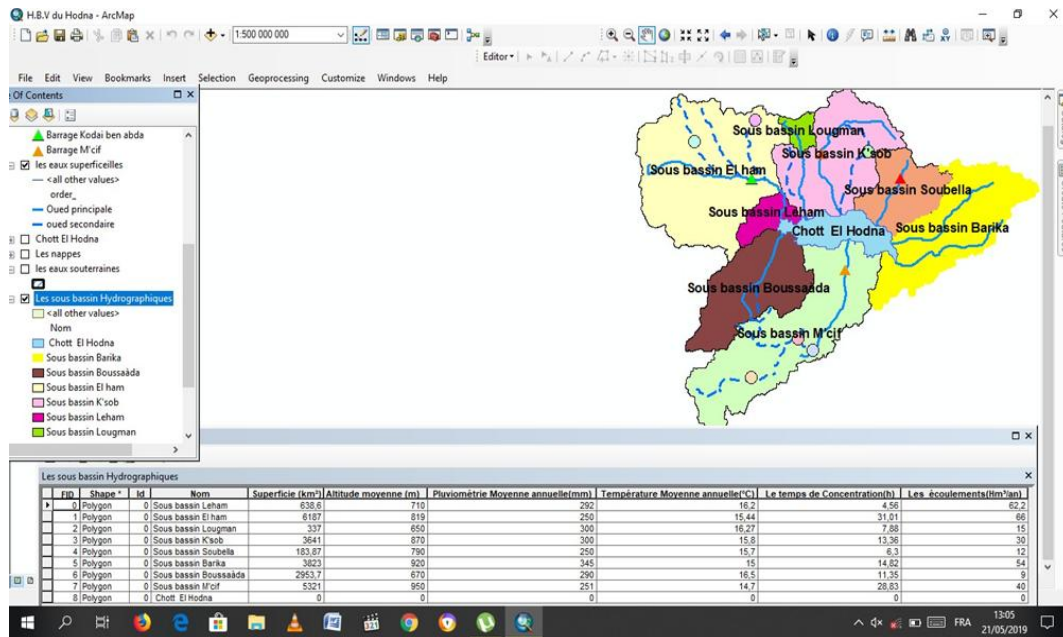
H.B.V du Hodna - ArcMap

1:500 000 000

Editor

File Edit View Bookmarks Insert Selection Geoprocessing Customize Windows Help

Of Contents

Barrage Kodai ben abda
Barrage M'cif
les eaux superficeilles
<all other values>
order_
Oued principale
oued secondaire
Chott El Hodna
Les nappes
les eaux souterraines
Les sous bassin Hydrographiques
<all other values>
Nom
Chott El Hodna
Sous bassin Barika
Sous bassin Boussaàda
Sous bassin El ham
Sous bassin K'sob
Sous bassin Leham
Sous bassin Lougman

Sous bassin Lougman
Sous bassin K'sob
Sous bassin El ham
Sous bassin Soubella
Sous bassin Laham
Chott El Hodna
Sous bassin Barika
Sous bassin Boussaàda
Sous bassin M'cif

Les sous bassin Hydrographiques

| FID | Shape * | Id | Nom | Superficie (km²) | Altitude moyenne (m) | Pluviométrie Moyenne annuelle(mm) | Température Moyenne annuelle(°C) | Le temps de Concentration(h) | Les écoulements(Hm³/an) |
|---|---|---|---|---|---|---|---|---|---|
| 0 | Polygon | 0 | Sous bassin Leham | 638,6 | 710 | 292 | 16,2 | 4,56 | 62,2 |
| 1 | Polygon | 0 | Sous bassin El ham | 6187 | 819 | 250 | 15,44 | 31,01 | 66 |
| 2 | Polygon | 0 | Sous bassin Lougman | 337 | 650 | 300 | 16,27 | 7,88 | 15 |
| 3 | Polygon | 0 | Sous bassin K'sob | 3641 | 870 | 300 | 15,8 | 13,36 | 30 |
| 4 | Polygon | 0 | Sous bassin Soubella | 183,87 | 790 | 250 | 15,7 | 6,3 | 12 |
| 5 | Polygon | 0 | Sous bassin Barika | 3823 | 920 | 345 | 15 | 14,82 | 54 |
| 6 | Polygon | 0 | Sous bassin Boussaàda | 2953,7 | 670 | 290 | 16,5 | 11,35 | 9 |
| 7 | Polygon | 0 | Sous bassin M'cif | 5321 | 950 | 251 | 14,7 | 28,83 | 40 |
| 8 | Polygon | 0 | Chott El Hodna | 0 | 0 | 0 | 0 | 0 | 0 |

FRA 13:05 21/05/2019